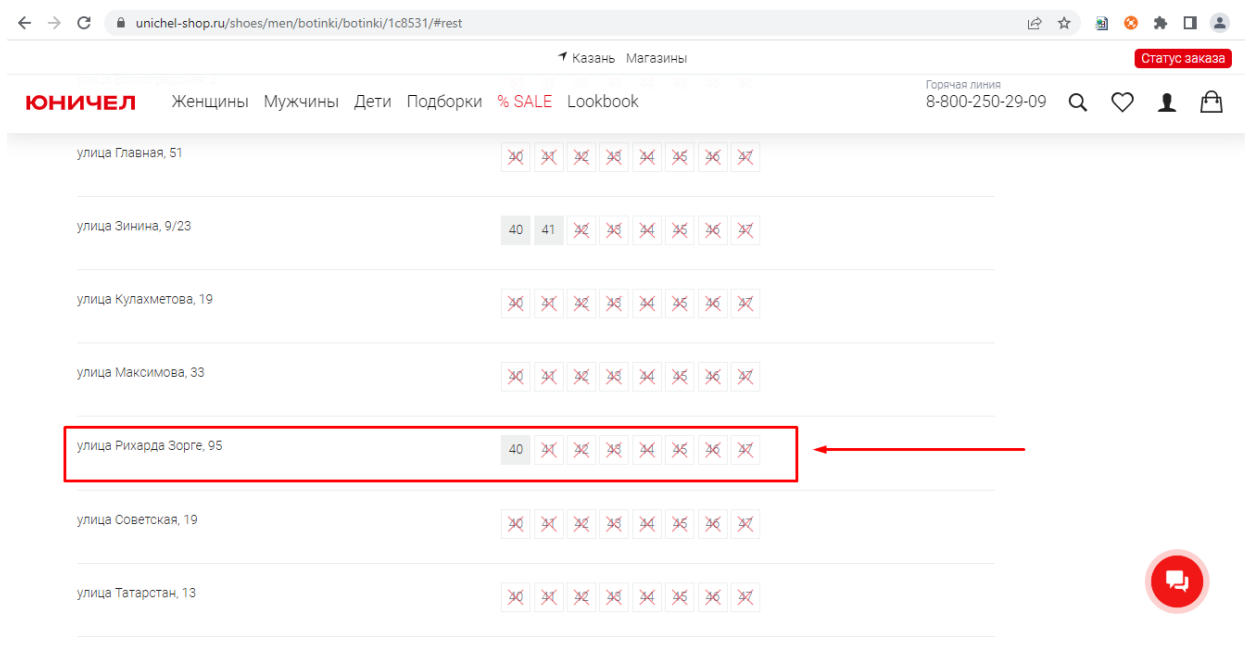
unichel-shop.ru/shoes/men/botinki/botinki/1c8531/#rest

Казань Магазины

Статус заказа

ЮНИЧЕЛ Женщины Мужчины Дети Подборки % SALE Lookbook

Горячая линия
8-800-250-29-09

| улица Главная, 51 | 40 | 41 | 42 | 43 | 44 | 45 | 46 | 47 |
|---|---|---|---|---|---|---|---|---|
| улица Зинина, 9/23 | 40 | 41 | 42 | 43 | 44 | 45 | 46 | 47 |
| улица Кулахметова, 19 | 40 | 41 | 42 | 43 | 44 | 45 | 46 | 47 |
| улица Максимова, 33 | 40 | 41 | 42 | 43 | 44 | 45 | 46 | 47 |
| улица Рихарда Зорге, 95 | 40 | 41 | 42 | 43 | 44 | 45 | 46 | 47 |
| улица Советская, 19 | 40 | 41 | 42 | 43 | 44 | 45 | 46 | 47 |
| улица Татарстан, 13 | 40 | 41 | 42 | 43 | 44 | 45 | 46 | 47 |